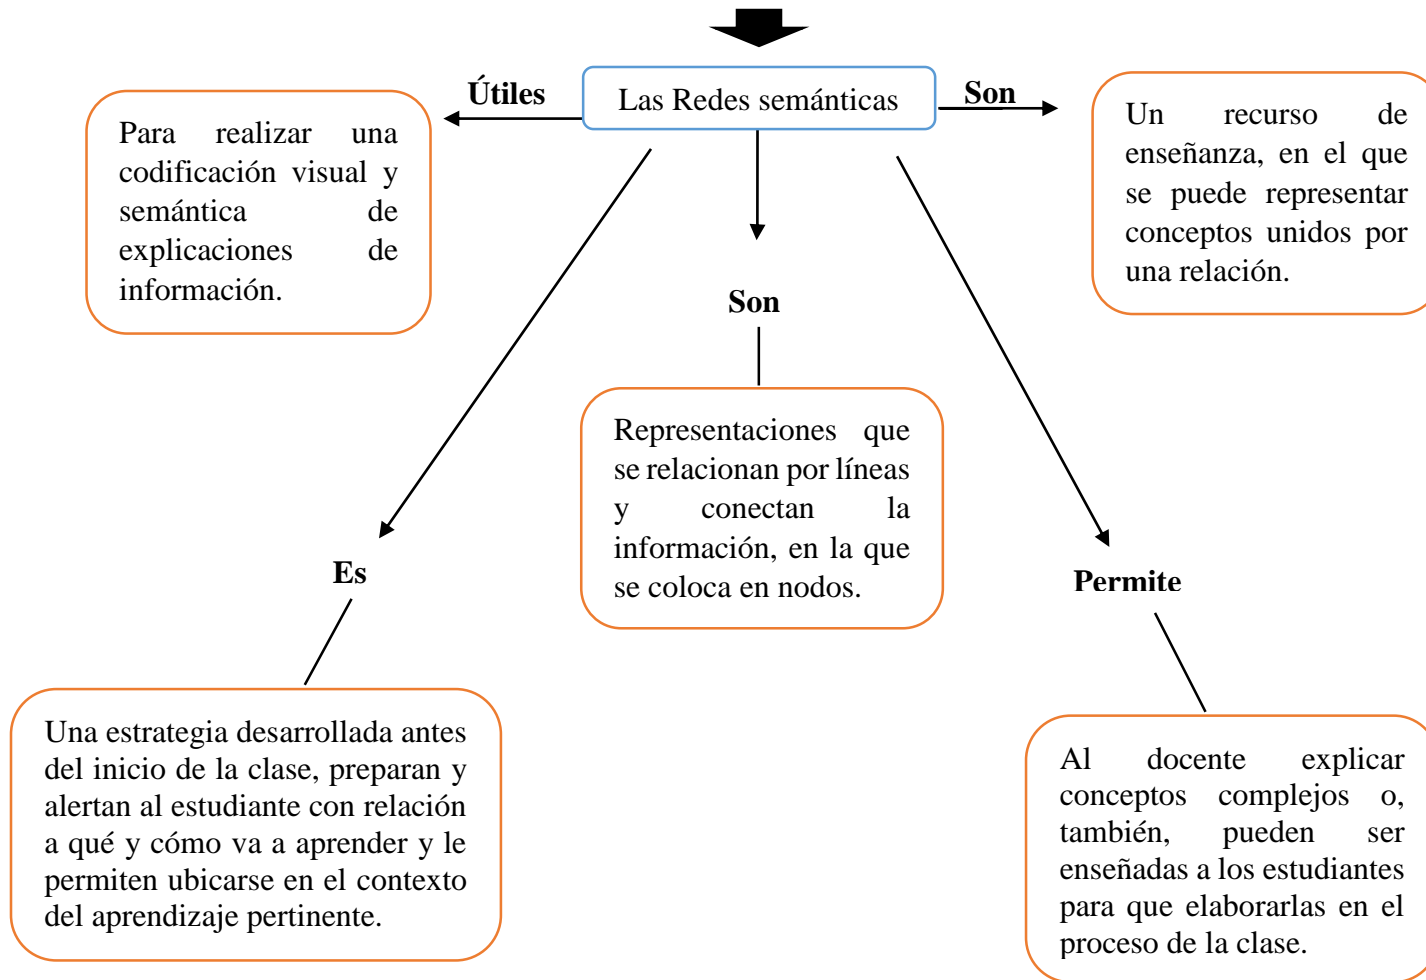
Las Redes semánticas

Útiles

Para realizar una codificación visual y semántica de explicaciones de información.

Son

Un recurso de enseñanza, en el que se puede representar conceptos unidos por una relación.

Son

Representaciones que se relacionan por líneas y conectan la información, en la que se coloca en nodos.

Es

Una estrategia desarrollada antes del inicio de la clase, preparan y alertan al estudiante con relación a qué y cómo va a aprender y le permiten ubicarse en el contexto del aprendizaje pertinente.

Permite

Al docente explicar conceptos complejos o, también, pueden ser enseñadas a los estudiantes para que elaborarlas en el proceso de la clase.